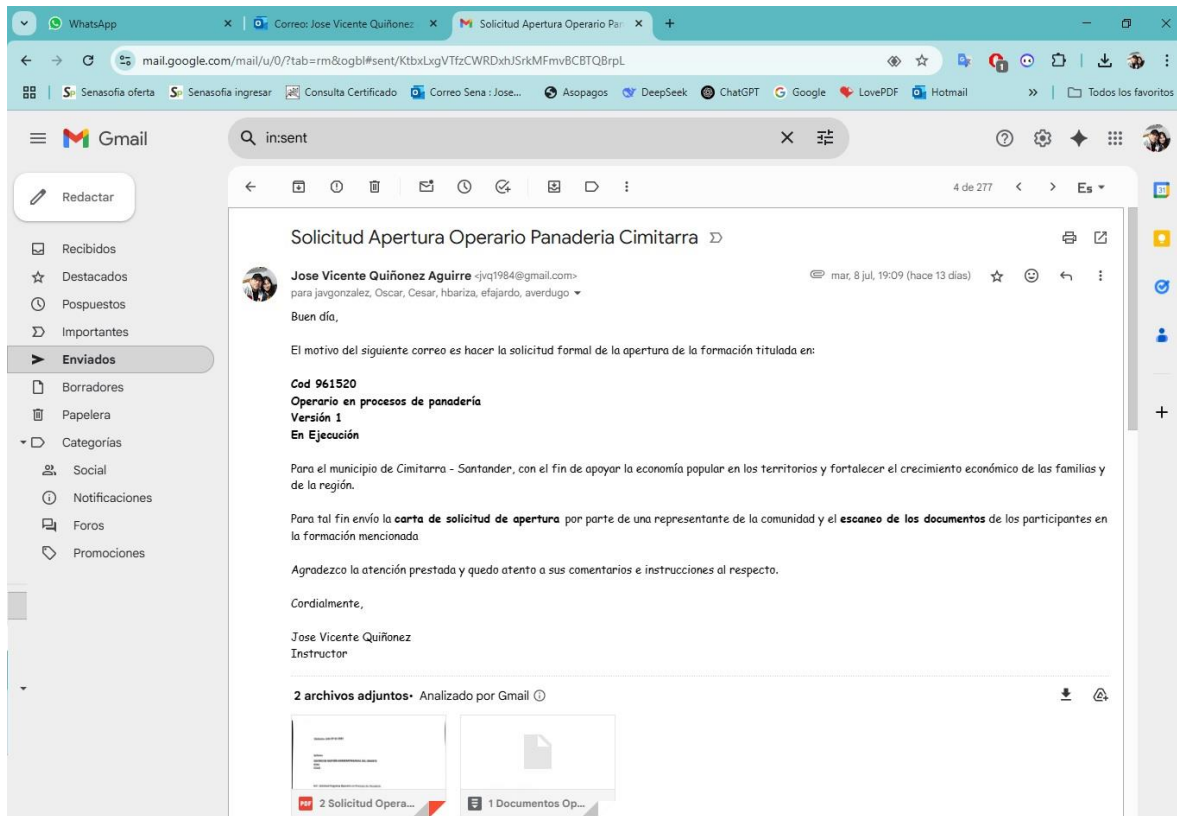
WhatsApp
Correo: Jose Vicente Quiñonez
Solicitud Apertura Operario Par
mail.google.com/mail/u/0/?tab=rm&ogbl#sent/KtbxLxgVTfzCWRDxhJSrkMFmvBCBTQBrpL
Senasofia oferta Senasofia ingresar Consulta Certificado Correo Sena : Jose... Asopagos DeepSeek ChatGPT Google LovePDF Hotmail » Todos los favoritos

Gmail
in:sent

Redactar
Recibidos
Destacados
Pospuestos
Importantes
Enviados
Borradores
Papelera
Categorías
Social
Notificaciones
Foros
Promociones

4 de 277 Es

Solicitud Apertura Operario Panaderia Cimitarra

Jose Vicente Quiñonez Aguirre <jvq1984@gmail.com>
para javgonzalez, Oscar, Cesar, hbariza, efajardo, averdugo
mar, 8 jul, 19:09 (hace 13 días)

Buen día,

El motivo del siguiente correo es hacer la solicitud formal de la apertura de la formación titulada en:

Cod 961520
Operario en procesos de panadería
Versión 1
En Ejecución

Para el municipio de Cimitarra - Santander, con el fin de apoyar la economía popular en los territorios y fortalecer el crecimiento económico de las familias y de la región.

Para tal fin envío la carta de solicitud de apertura por parte de una representante de la comunidad y el escaneo de los documentos de los participantes en la formación mencionada

Agradezco la atención prestada y quedo atento a sus comentarios e instrucciones al respecto.

Cordialmente,

Jose Vicente Quiñonez
Instructor

2 archivos adjuntos • Analizado por Gmail

2 Solicitud Opera...
1 Documentos Op...